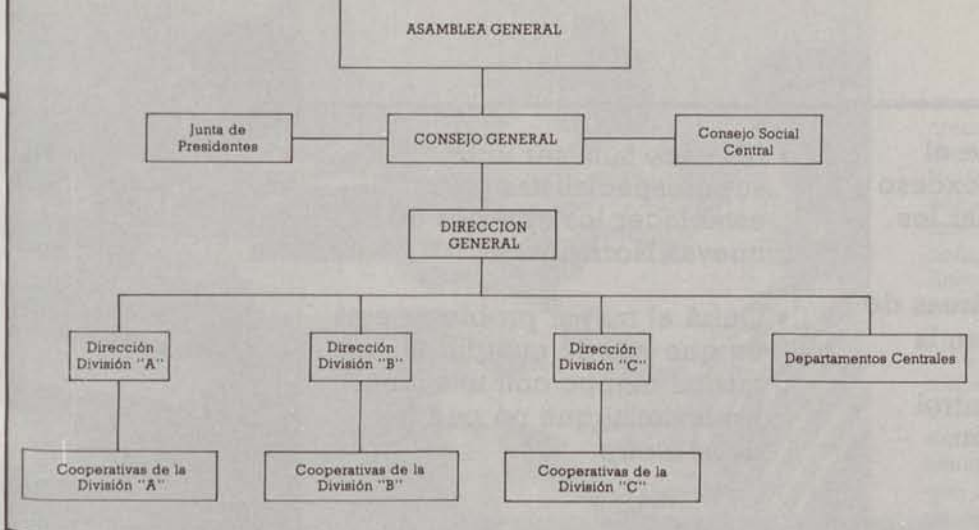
ASAMBLEA GENERAL

Junta de Presidentes

CONSEJO GENERAL

Consejo Social Central

DIRECCION GENERAL

Dirección División "A"

Dirección División "B"

Dirección División "C"

Departamentos Centrales

Cooperativas de la División "A"

Cooperativas de la División "B"

Cooperativas de la División "C"